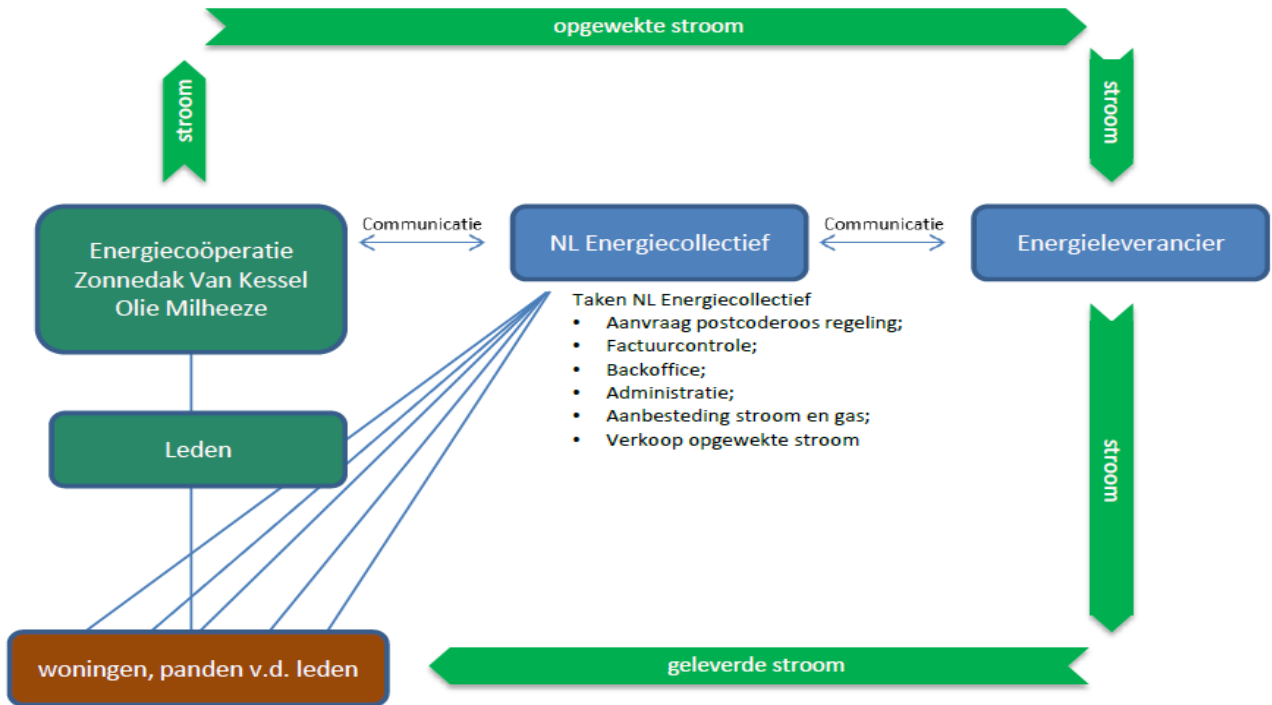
opgewekte stroom

stroom

stroom

Energiecoöperatie Zonnedak Van Kessel Olie Milheeze

Communicatie

NL Energiecollectief

Communicatie

Energieleverancier

Taken NL Energiecollectief
• Aanvraag postcoderoos regeling;
• Factuurcontrole;
• Backoffice;
• Administratie;
• Aanbesteding stroom en gas;
• Verkoop opgewekte stroom

Leden

stroom

woningen, panden v.d. leden

geleverde stroom